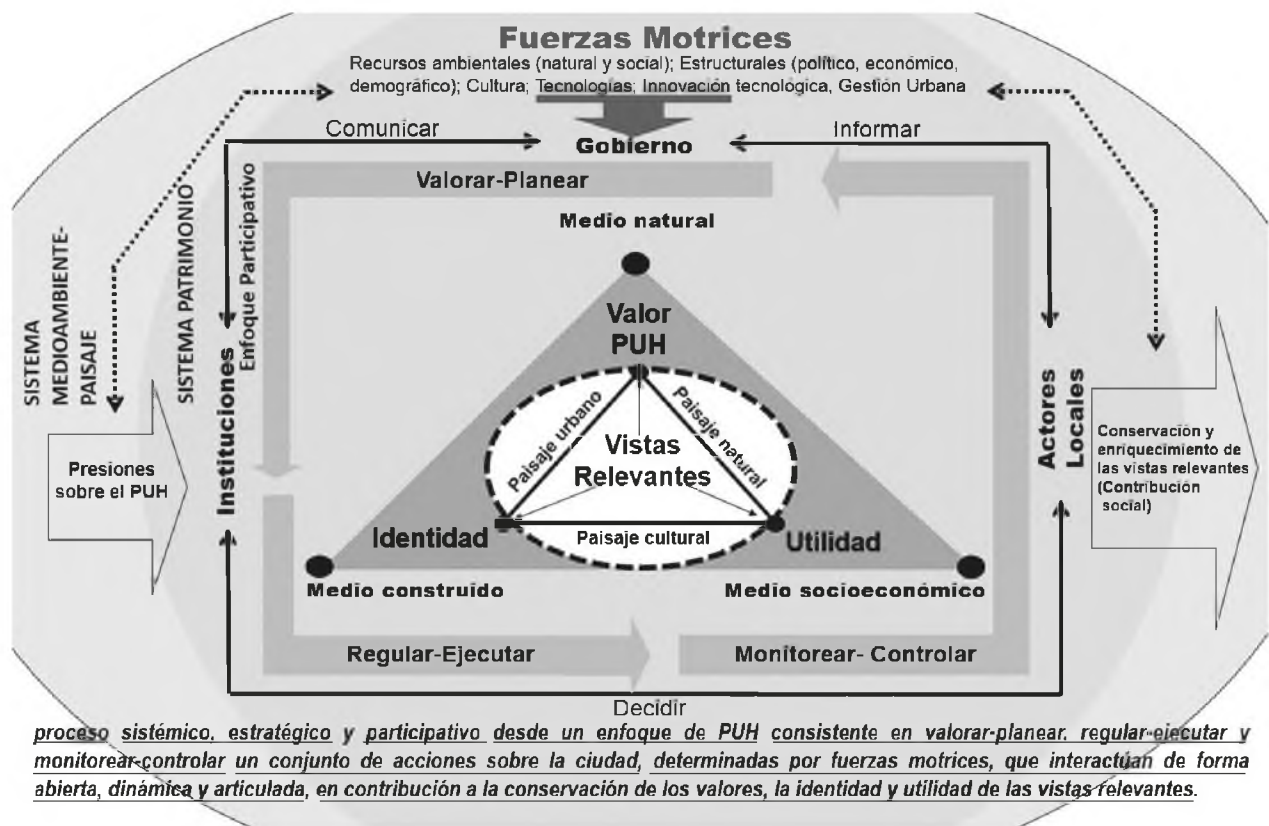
Fuerzas Motrices

Recursos ambientales (natural y social); Estructurales (político, económico, demográfico); Cultura; Tecnologías; Innovación tecnológica, Gestión Urbana

Comunicar

Gobierno

Informar

Valorar-Planear

Enfoque Participativo

Medio natural

SISTEMA MEDIOAMBIENTE-PAISAJE

SISTEMA PATRIMONIO

Instituciones

Valor PUH

Paisaje urbano

Paisaje natural

Vistas Relevantes

Actores Locales

Presiones sobre el PUH

Conservación y enriquecimiento de las vistas relevantes (Contribución social)

Identidad

Paisaje cultural

Utilidad

Medio construido

Medio socioeconómico

Regular-Ejecutar

Monitorear- Controlar

Decidir

proceso sistémico, estratégico y participativo desde un enfoque de PUH consistente en valorar-planear, regular-ejecutar y monitorear-controlar un conjunto de acciones sobre la ciudad, determinadas por fuerzas motrices, que interactúan de forma abierta, dinámica y articulada, en contribución a la conservación de los valores, la identidad y utilidad de las vistas relevantes.